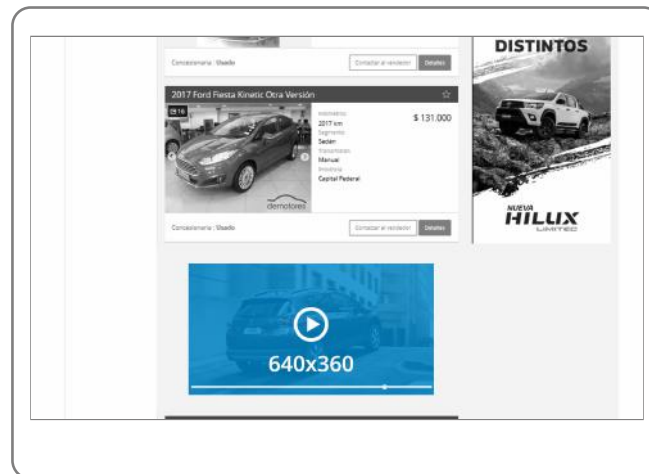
Concesionaria · Usado

Contactar al vendedor

Detalles

2017 Ford Fiesta Kinetic Otra Versión

Kilómetros
2017 km
Segmento
Sedán
Transmisión
Manual
Provincia
Capital Federal

$ 131.000

demotores

Concesionaria · Usado

Contactar al vendedor

Detalles

DISTINTOS

NUEVA
HILUX
LIMITED

640x360